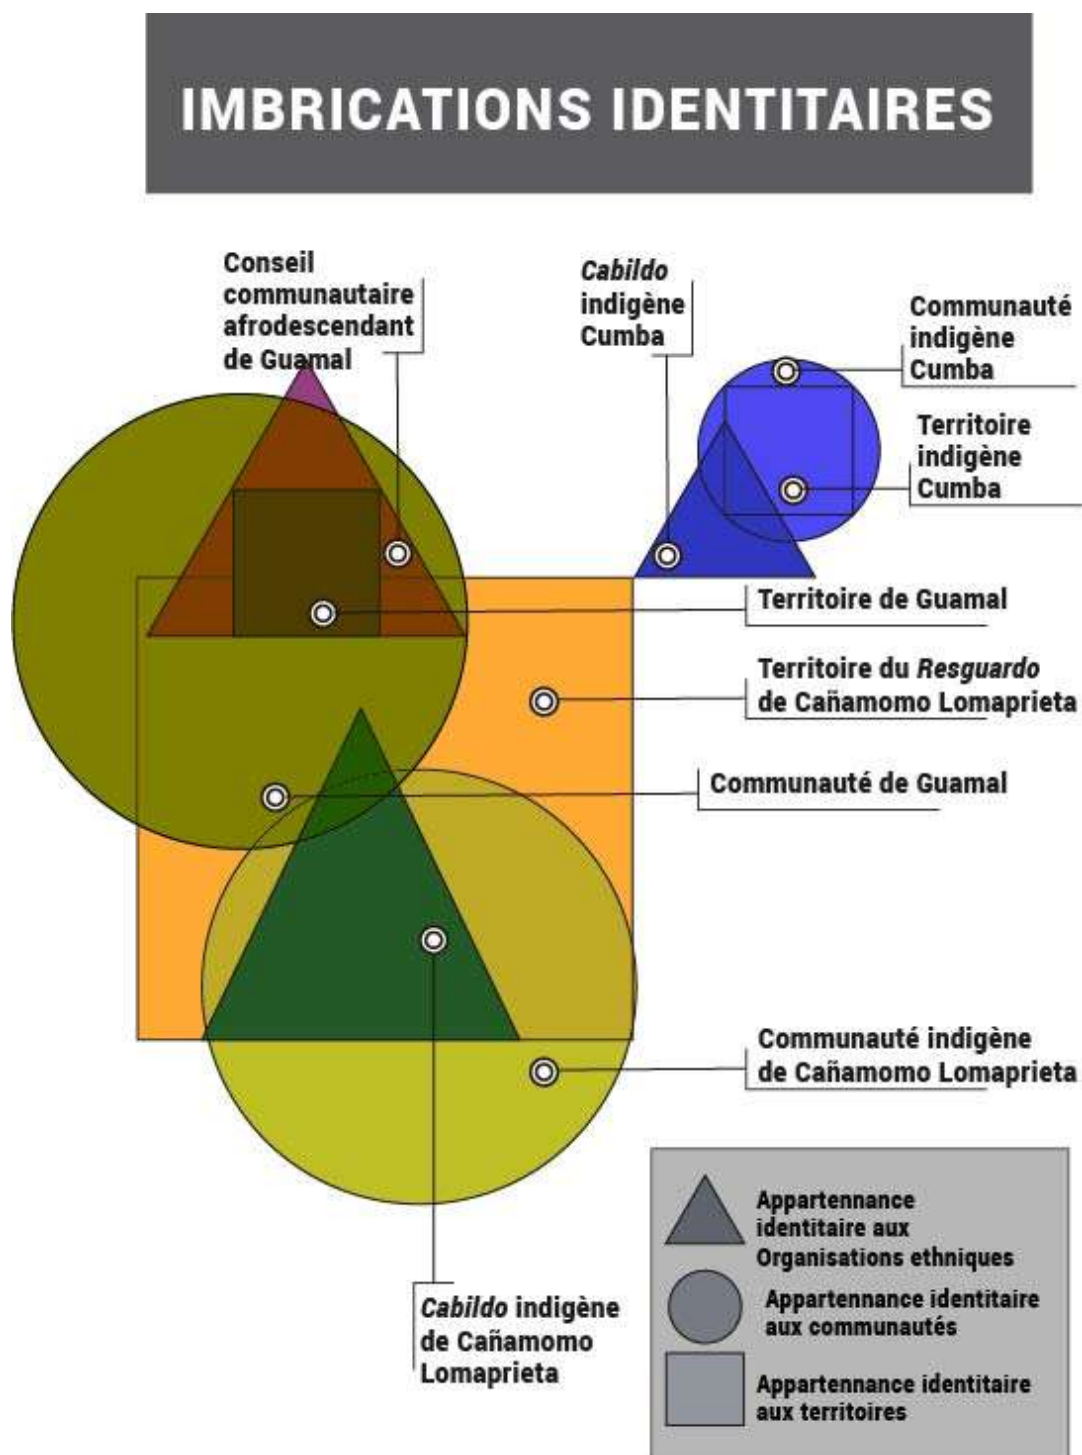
IMBRICATIONS IDENTITAIRES

Conseil communautaire afrodescendant de Guamal

*Cabildo* indigène Cumba

Communauté indigène Cumba

Territoire indigène Cumba

Territoire de Guamal

Territoire du *Resguardo* de Cañamomo Lomaprieta

Communauté de Guamal

Communauté indigène de Cañamomo Lomaprieta

*Cabildo* indigène de Cañamomo Lomaprieta

Appartennance identitaire aux Organisations ethniques

Appartennance identitaire aux communautés

Appartennance identitaire aux territoires